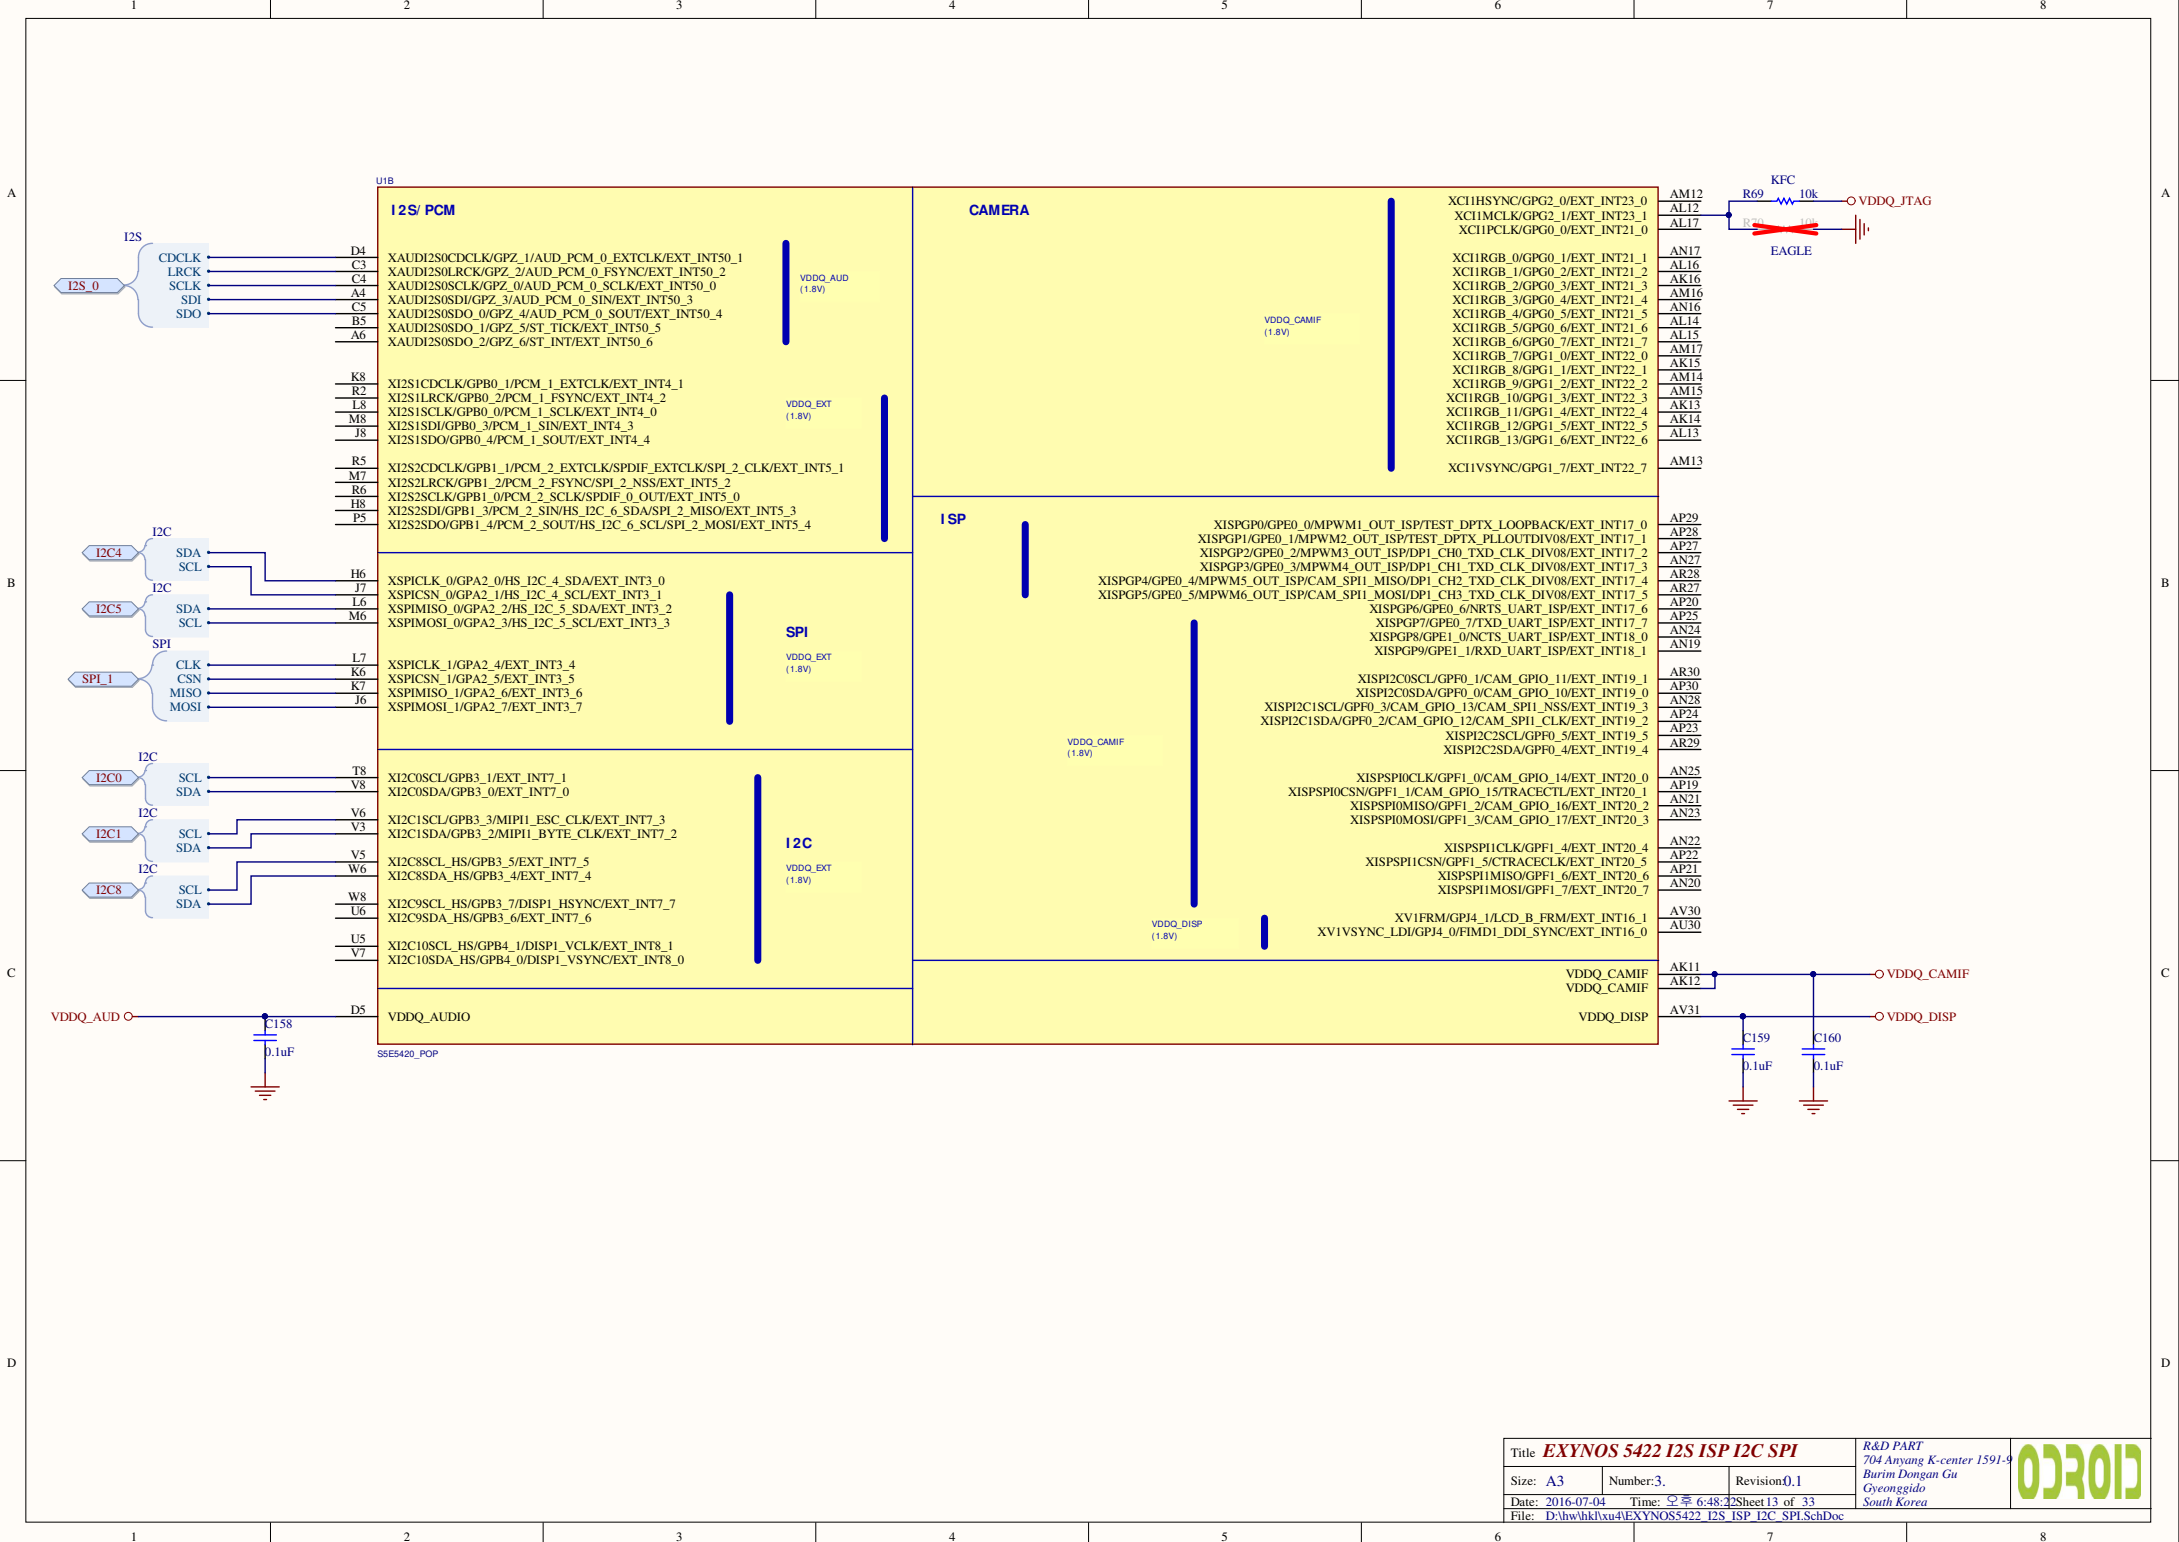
1 2 3 4 5 6 7 8

A

U1B

I2S/ PCM

CAMERA

I2S
I2S_0
CDCLK
LRCK
SCLK
SDI
SDO

D4 C3 C4 A4 C5 B5 A6

XAUDI2S0CDCLK/GPZ_1/AUD_PCM_0_EXTCLK/EXT_INT50_1
XAUDI2S0LRCK/GPZ_2/AUD_PCM_0_FSYNC/EXT_INT50_2
XAUDI2S0SCLK/GPZ_0/AUD_PCM_0_SCLK/EXT_INT50_0
XAUDI2S0SDI/GPZ_3/AUD_PCM_0_SIN/EXT_INT50_3
XAUDI2S0SDO_0/GPZ_4/AUD_PCM_0_SOUT/EXT_INT50_4
XAUDI2S0SDO_1/GPZ_5/ST_TICK/EXT_INT50_5
XAUDI2S0SDO_2/GPZ_6/ST_INT/EXT_INT50_6

VDDQ_AUD (1.8V)

K8 R2 L8 M8 J8

XI2S1CDCLK/GPB0_1/PCM_1_EXTCLK/EXT_INT4_1
XI2S1LRCK/GPB0_2/PCM_1_FSYNC/EXT_INT4_2
XI2S1SCLK/GPB0_0/PCM_1_SCLK/EXT_INT4_0
XI2S1SDI/GPB0_3/PCM_1_SIN/EXT_INT4_3
XI2S1SDO/GPB0_4/PCM_1_SOUT/EXT_INT4_4

VDDQ_EXT (1.8V)

R5 M7 R6 H8 P5

XI2S2CDCLK/GPB1_1/PCM_2_EXTCLK/SPDIF_EXTCLK/SPI_2_CLK/EXT_INT5_1
XI2S2LRCK/GPB1_2/PCM_2_FSYNC/SPI_2_NSS/EXT_INT5_2
XI2S2SCLK/GPB1_0/PCM_2_SCLK/SPDIF_0_OUT/EXT_INT5_0
XI2S2SDI/GPB1_3/PCM_2_SIN/HS_I2C_6_SDA/SPI_2_MISO/EXT_INT5_3
XI2S2SDO/GPB1_4/PCM_2_SOUT/HS_I2C_6_SCL/SPI_2_MOSI/EXT_INT5_4

XCI1HSYNC/GPG2_0/EXT_INT23_0
XCI1MCLK/GPG2_1/EXT_INT23_1
XCI1PCLK/GPG0_0/EXT_INT21_0
XCI1RGB_0/GPG0_1/EXT_INT21_1
XCI1RGB_1/GPG0_2/EXT_INT21_2
XCI1RGB_2/GPG0_3/EXT_INT21_3
XCI1RGB_3/GPG0_4/EXT_INT21_4
XCI1RGB_4/GPG0_5/EXT_INT21_5
XCI1RGB_5/GPG0_6/EXT_INT21_6
XCI1RGB_6/GPG0_7/EXT_INT21_7
XCI1RGB_7/GPG1_0/EXT_INT22_0
XCI1RGB_8/GPG1_1/EXT_INT22_1
XCI1RGB_9/GPG1_2/EXT_INT22_2
XCI1RGB_10/GPG1_3/EXT_INT22_3
XCI1RGB_11/GPG1_4/EXT_INT22_4
XCI1RGB_12/GPG1_5/EXT_INT22_5
XCI1RGB_13/GPG1_6/EXT_INT22_6
XCI1VSYNC/GPG1_7/EXT_INT22_7

VDDQ_CAMIF (1.8V)

AM12 AL12 AL17 AN17 AL16 AK16 AM16 AN16 AL14 AL15 AM17 AK15 AM14 AM15 AK13 AK14 AL13 AM13

KFC
R69 10k
VDDQ_JTAG
R70 10k
EAGLE

B

I2C
I2C4
SDA
SCL
I2C
I2C5
SDA
SCL
SPI
SPI_1
CLK
CSN
MISO
MOSI

H6 J7 L6 M6

XSPICLK_0/GPA2_0/HS_I2C_4_SDA/EXT_INT3_0
XSPICSN_0/GPA2_1/HS_I2C_4_SCL/EXT_INT3_1
XSPIMISO_0/GPA2_2/HS_I2C_5_SDA/EXT_INT3_2
XSPIMOSI_0/GPA2_3/HS_I2C_5_SCL/EXT_INT3_3

SPI
VDDQ_EXT (1.8V)

L7 K6 K7 J6

XSPICLK_1/GPA2_4/EXT_INT3_4
XSPICSN_1/GPA2_5/EXT_INT3_5
XSPIMISO_1/GPA2_6/EXT_INT3_6
XSPIMOSI_1/GPA2_7/EXT_INT3_7

ISP

XISPGP0/GPE0_0/MPWM1_OUT_ISP/TEST_DPTX_LOOPBACK/EXT_INT17_0
XISPGP1/GPE0_1/MPWM2_OUT_ISP/TEST_DPTX_PLLOUTDIV08/EXT_INT17_1
XISPGP2/GPE0_2/MPWM3_OUT_ISP/DP1_CH0_TXD_CLK_DIV08/EXT_INT17_2
XISPGP3/GPE0_3/MPWM4_OUT_ISP/DP1_CH1_TXD_CLK_DIV08/EXT_INT17_3
XISPGP4/GPE0_4/MPWM5_OUT_ISP/CAM_SPI1_MISO/DP1_CH2_TXD_CLK_DIV08/EXT_INT17_4
XISPGP5/GPE0_5/MPWM6_OUT_ISP/CAM_SPI1_MOSI/DP1_CH3_TXD_CLK_DIV08/EXT_INT17_5
XISPGP6/GPE0_6/NRTS_UART_ISP/EXT_INT17_6
XISPGP7/GPE0_7/TXD_UART_ISP/EXT_INT17_7
XISPGP8/GPE1_0/NCTS_UART_ISP/EXT_INT18_0
XISPGP9/GPE1_1/RXD_UART_ISP/EXT_INT18_1

AP29 AP28 AP27 AN27 AR28 AR27 AP20 AP25 AN24 AN19

XISPI2C0SCL/GPF0_1/CAM_GPIO_11/EXT_INT19_1
XISPI2C0SDA/GPF0_0/CAM_GPIO_10/EXT_INT19_0
XISPI2C1SCL/GPF0_3/CAM_GPIO_13/CAM_SPI1_NSS/EXT_INT19_3
XISPI2C1SDA/GPF0_2/CAM_GPIO_12/CAM_SPI1_CLK/EXT_INT19_2
XISPI2C2SCL/GPF0_5/EXT_INT19_5
XISPI2C2SDA/GPF0_4/EXT_INT19_4

AR30 AP30 AN28 AP24 AP23 AR29

VDDQ_CAMIF (1.8V)

XISPSPI0CLK/GPF1_0/CAM_GPIO_14/EXT_INT20_0
XISPSPI0CSN/GPF1_1/CAM_GPIO_15/TRACECTL/EXT_INT20_1
XISPSPI0MISO/GPF1_2/CAM_GPIO_16/EXT_INT20_2
XISPSPI0MOSI/GPF1_3/CAM_GPIO_17/EXT_INT20_3

AN25 AP19 AN21 AN23

XISPSPI1CLK/GPF1_4/EXT_INT20_4
XISPSPI1CSN/GPF1_5/CTRACECLK/EXT_INT20_5
XISPSPI1MISO/GPF1_6/EXT_INT20_6
XISPSPI1MOSI/GPF1_7/EXT_INT20_7

AN22 AP22 AP21 AN20

VDDQ_DISP (1.8V)

XV1FRM/GPJ4_1/LCD_B_FRM/EXT_INT16_1
XV1VSYNC_LDI/GPJ4_0/FIMD1_DDI_SYNC/EXT_INT16_0

AV30 AU30

I2C
I2C0
SCL
SDA
I2C
I2C1
SCL
SDA
I2C
I2C8
SCL
SDA

T8 V8

XI2C0SCL/GPB3_1/EXT_INT7_1
XI2C0SDA/GPB3_0/EXT_INT7_0

V6 V3

XI2C1SCL/GPB3_3/MIPI1_ESC_CLK/EXT_INT7_3
XI2C1SDA/GPB3_2/MIPI1_BYTE_CLK/EXT_INT7_2

V5 W6

XI2C8SCL_HS/GPB3_5/EXT_INT7_5
XI2C8SDA_HS/GPB3_4/EXT_INT7_4

W8 U6

XI2C9SCL_HS/GPB3_7/DISP1_HSYNC/EXT_INT7_7
XI2C9SDA_HS/GPB3_6/EXT_INT7_6

U5 V7

XI2C10SCL_HS/GPB4_1/DISP1_VCLK/EXT_INT8_1
XI2C10SDA_HS/GPB4_0/DISP1_VSYNC/EXT_INT8_0

I2C
VDDQ_EXT (1.8V)

C

VDDQ_AUD
C158
0.1uF
D5
VDDQ_AUDIO
S5E5420_POP

VDDQ_CAMIF
VDDQ_CAMIF
VDDQ_DISP

AK11 AK12 AV31

VDDQ_CAMIF
VDDQ_DISP
C159
0.1uF
C160
0.1uF

D

Title EXYNOS 5422 I2S ISP I2C SPI
Size: A3 Number:3. Revision:0.1
Date: 2016-07-04 Time: 오후 6:48:22 Sheet13 of 33
File: D:\hw\hkl\xu4\EXYNOS5422_I2S_ISP_I2C_SPI.SchDoc

R&D PART
704 Anyang K-center 1591-9
Burim Dongan Gu
Gyeonggido
South Korea

ODROID

1 2 3 4 5 6 7 8